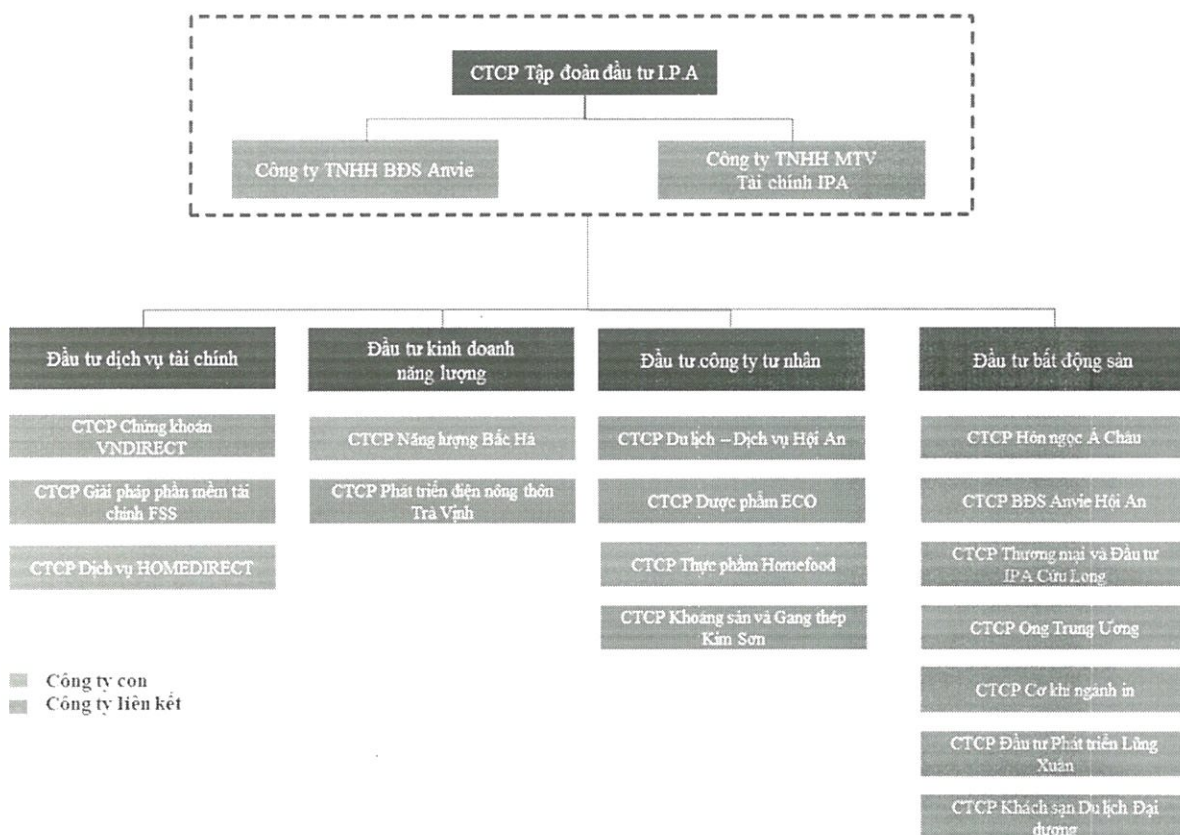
CTCP Tập đoàn đầu tư I.P.A

Công ty TNHH BĐS Anvie

Công ty TNHH MTV Tài chính IPA

Đầu tư dịch vụ tài chính

CTCP Chứng khoán VNDIRECT

CTCP Giải pháp phần mềm tài chính FSS

CTCP Dịch vụ HOMEDIRECT

Đầu tư kinh doanh năng lượng

CTCP Năng lượng Bắc Hà

CTCP Phát triển điện nông thôn Trà Vinh

Đầu tư công ty tư nhân

CTCP Du lịch – Dịch vụ Hội An

CTCP Dược phẩm ECO

CTCP Thực phẩm Homefood

CTCP Khoáng sản và Gang thép Kim Sơn

Đầu tư bất động sản

CTCP Hòn ngọc Á Châu

CTCP BĐS Anvie Hội An

CTCP Thương mại và Đầu tư IPA Cửu Long

CTCP Ong Trung Ương

CTCP Cơ khí ngành in

CTCP Đầu tư Phát triển Lũng Xuân

CTCP Khách sạn Du lịch Đại dương

Công ty con
Công ty liên kết